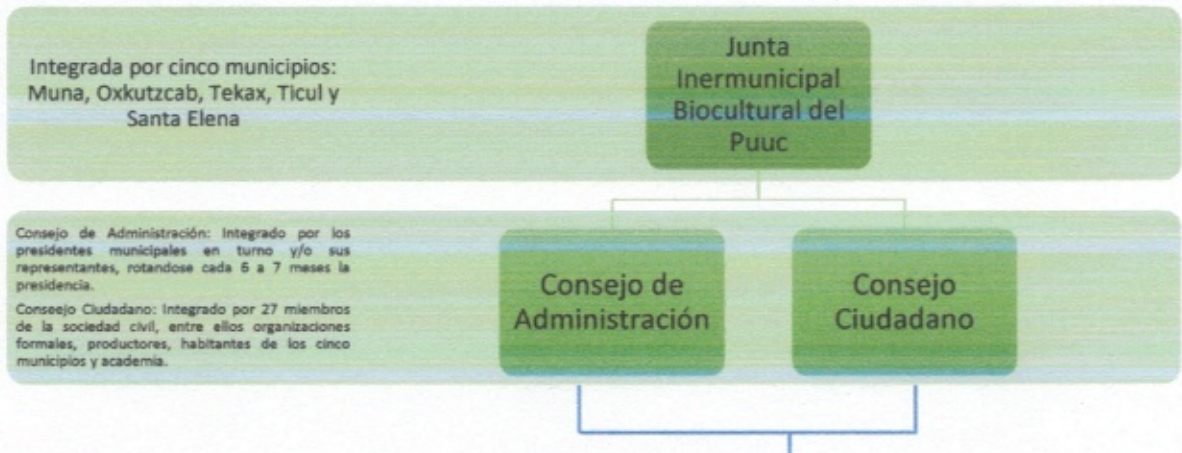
Integrada por cinco municipios: Muna, Oxkutzcab, Tekax, Ticul y Santa Elena

Junta Inermunicipal Biocultural del Puuc

Consejo de Administración: Integrado por los presidentes municipales en turno y/o sus representantes, rotandose cada 6 a 7 meses la presidencia.

Conseejo Ciudadano: Integrado por 27 miembros de la sociedad civil, entre ellos organizaciones formales, productores, habitantes de los cinco municipios y academia.

Consejo de Administración

Consejo Ciudadano